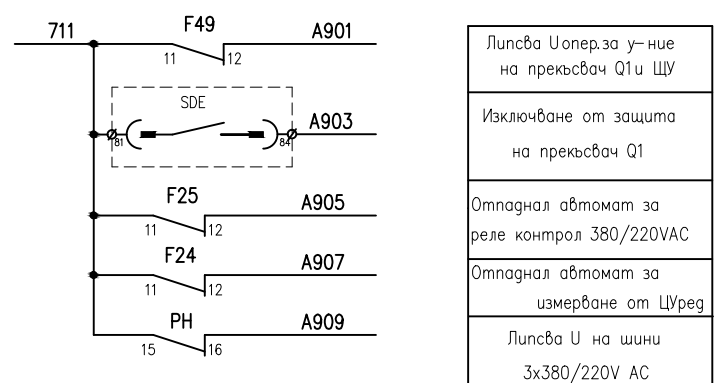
711

F49

11 12

A901

SDE

81 84

A903

F25

11 12

A905

F24

11 12

A907

PH

15 16

A909

Липсва Uопер.за у-ние на прекъсвач Q1и ЩУ

Изключване от защита на прекъсвач Q1

Отпаднал автомат за реле контрол 380/220VAC

Отпаднал автомат за измерване от ЦУрег

Липсва U на шини 3x380/220V AC